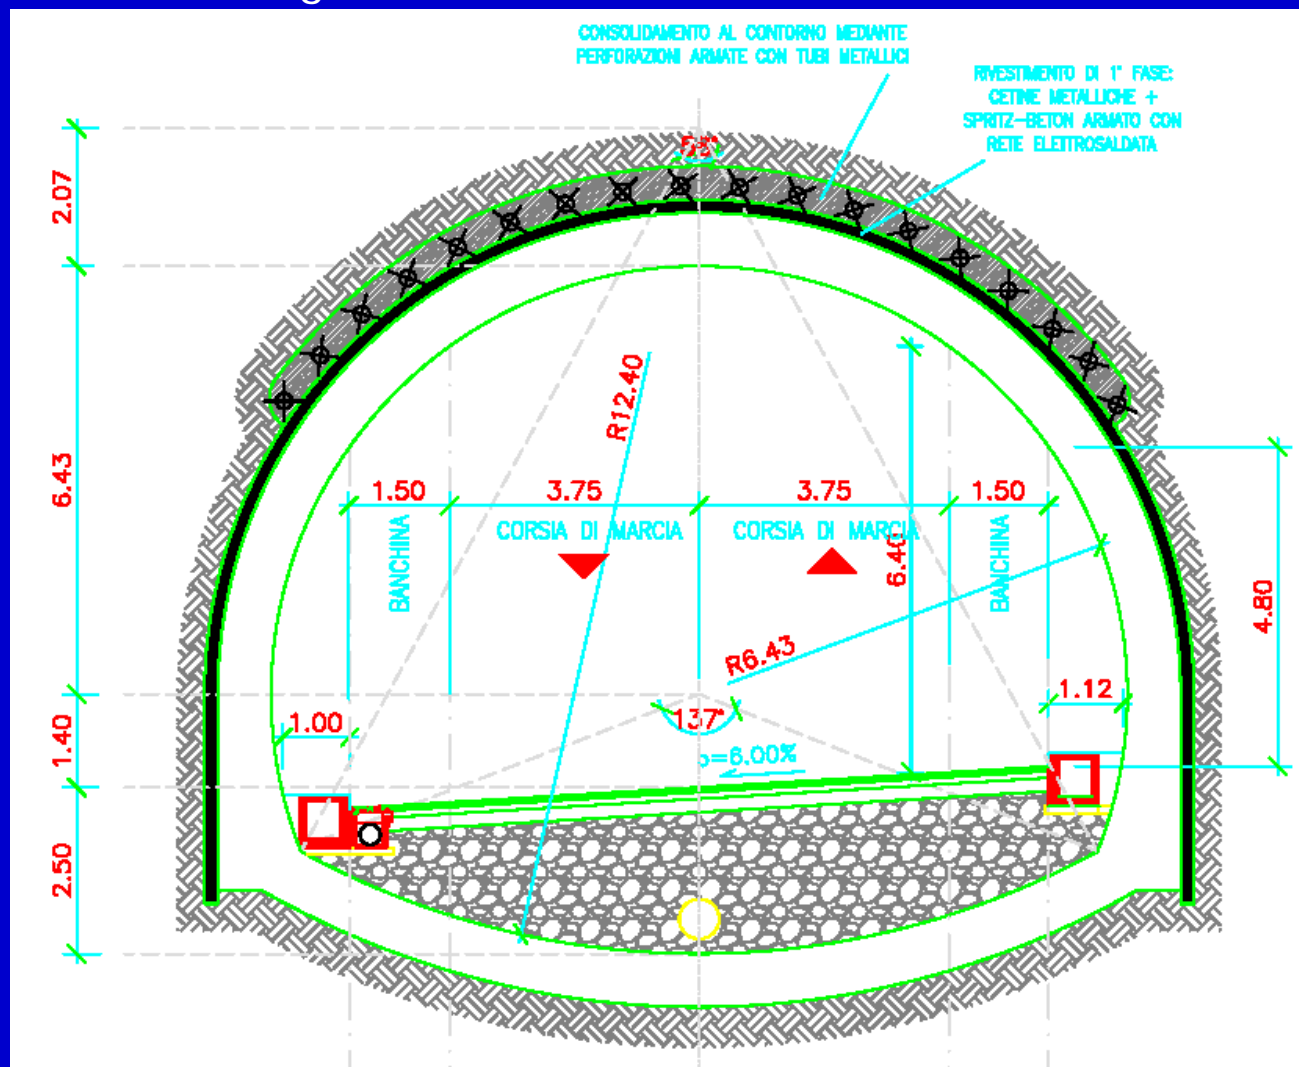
CONSOLIDAMENTO AL CONTORNO MEDIANTE PERFORAZIONI ARMATE CON TUBI METALLICI

RIVESTIMENTO DI 1° FASE: CETINE METALLICHE + SPRITZ-BETON ARMATO CON RETE ELETTROSALDATA

2.07

6.43

1.40

2.50

R12.40

1.50

3.75

3.75

1.50

BANCHINA

CORSIA DI MARCIA

CORSIA DI MARCIA

BANCHINA

6.40

4.80

R6.43

1.12

1.00

137°

i=6.00%